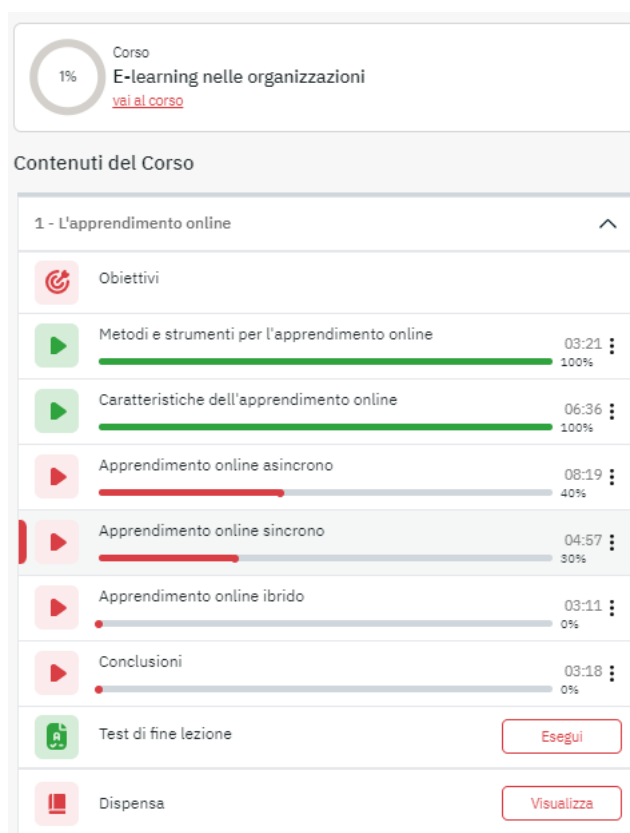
1%

Corso

E-learning nelle organizzazioni

vai al corso

Contenuti del Corso

1 - L'apprendimento online

Obiettivi

Metodi e strumenti per l'apprendimento online
03:21
100%

Caratteristiche dell'apprendimento online
06:36
100%

Apprendimento online asincrono
08:19
40%

Apprendimento online sincrono
04:57
30%

Apprendimento online ibrido
03:11
0%

Conclusioni
03:18
0%

Test di fine lezione
Esegui

Dispensa
Visualizza